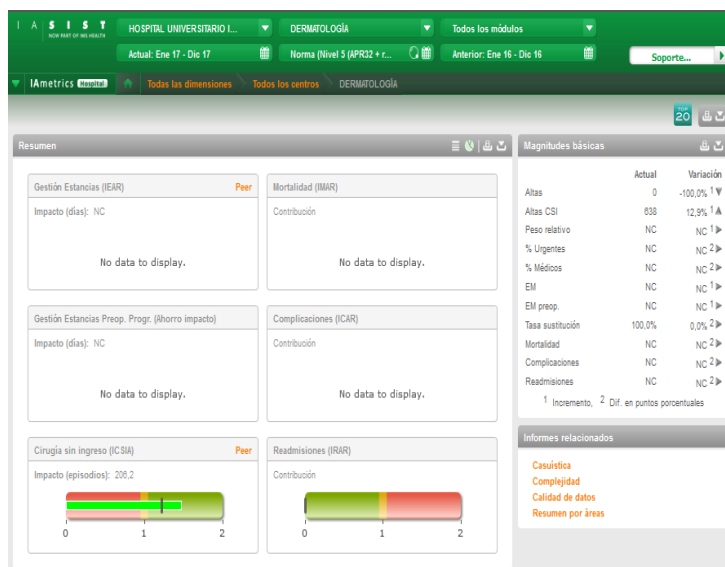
I A S I S T
NOW PART OF IMS HEALTH

HOSPITAL UNIVERSITARIO I...
DERMATOLOGÍA
Todos los módulos
Actual: Ene 17 - Dic 17
Norma (Nivel 5 (APR32 + r...
Anterior: Ene 16 - Dic 16
Soporte...

IAmetrics Hospital
Todas las dimensiones
Todos los centros
DERMATOLOGÍA

TOP 20

Resumen

Gestión Estancias (IEAR)
Peer
Impacto (días): NC
No data to display.

Mortalidad (IMAR)
Contribución
No data to display.

Gestión Estancias Preop. Progr. (Ahorro impacto)
Impacto (días): NC
No data to display.

Complicaciones (ICAR)
Contribución
No data to display.

Cirugía sin ingreso (ICSIA)
Peer
Impacto (episodios): 206,2
0 1 2

Readmisiones (IRAR)
Contribución
0 1 2

Magnitudes básicas

| | Actual | Variación |
|---|---|---|
| Altas | 0 | -100,0% $^1$ |
| Altas CSI | 638 | 12,9% $^1$ |
| Peso relativo | NC | NC $^1$ |
| % Urgentes | NC | NC $^2$ |
| % Médicos | NC | NC $^2$ |
| EM | NC | NC $^1$ |
| EM preop. | NC | NC $^1$ |
| Tasa sustitución | 100,0% | 0,0% $^2$ |
| Mortalidad | NC | NC $^2$ |
| Complicaciones | NC | NC $^2$ |
| Readmisiones | NC | NC $^2$ |

$^1$ Incremento, $^2$ Dif. en puntos porcentuales

Informes relacionados
Casuística
Complejidad
Calidad de datos
Resumen por áreas